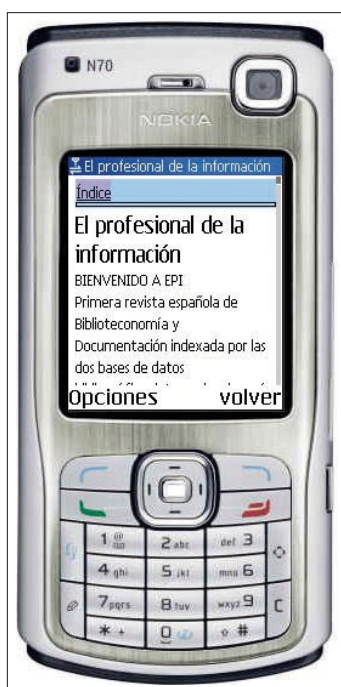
N70

NOKIA

El profesional de la información

Índice

El profesional de la información

BIENVENIDO A EPI

Primera revista española de Biblioteconomía y Documentación indexada por las dos bases de datos

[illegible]

Opciones volver

1 2 abc def 3

4 ghi 5 jkl mno 6

7 pqrs 8 tuv wxyz 9

* + 0 #